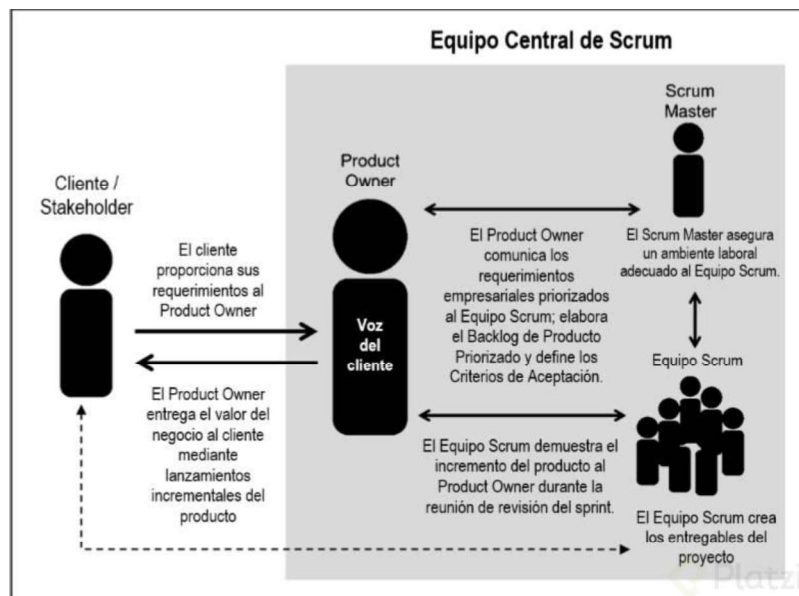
Equipo Central de Scrum

Cliente / Stakeholder

El cliente proporciona sus requerimientos al Product Owner

El Product Owner entrega el valor del negocio al cliente mediante lanzamientos incrementales del producto

Product Owner

Voz del cliente

El Product Owner comunica los requerimientos empresariales priorizados al Equipo Scrum; elabora el Backlog de Producto Priorizado y define los Criterios de Aceptación.

El Equipo Scrum demuestra el incremento del producto al Product Owner durante la reunión de revisión del sprint.

Scrum Master

El Scrum Master asegura un ambiente laboral adecuado al Equipo Scrum.

Equipo Scrum

El Equipo Scrum crea los entregables del proyecto

Platzi